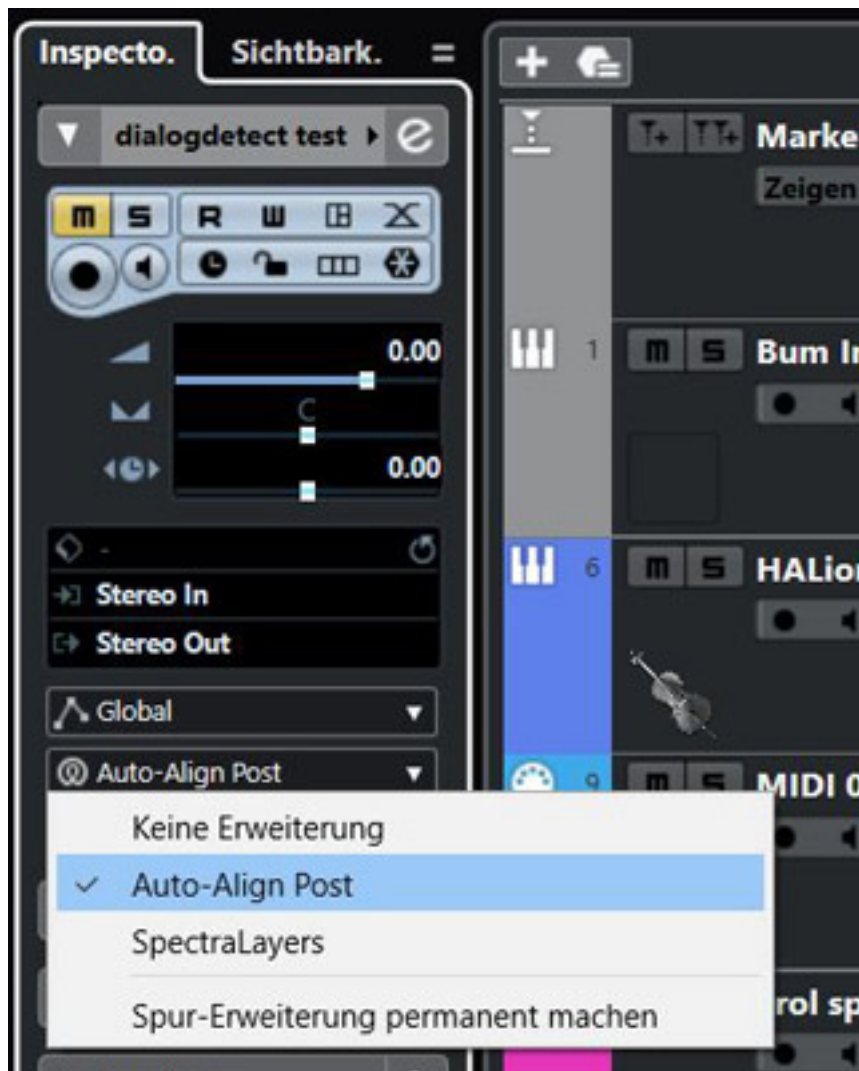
Inspecto. Sichtbark. =

dialogdetect test

M S R W

0.00

C

0.00

-

Stereo In

Stereo Out

Global

Auto-Align Post

Keine Erweiterung

✓ Auto-Align Post

SpectraLayers

Spur-Erweiterung permanent machen

Marke
Zeigen

1 M S Bum In

6 M S HALion

9 M S MIDI 0

rol sp